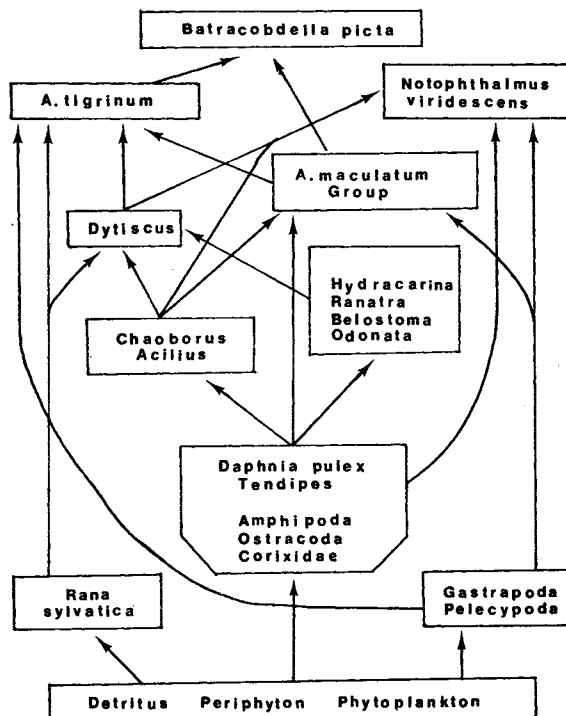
Batracobdella picta

A. tigrinum

Notophthalmus viridescens

A. maculatum Group

Dytiscus

Hydracarina
Ranatra
Belostoma
Odonata

Chaoborus
Acilius

Daphnia pulex
Tendipes

Amphipoda
Ostracoda
Corixidae

Rana sylvatica

Gastrapoda
Pelecypoda

Detritus Periphyton Phytoplankton